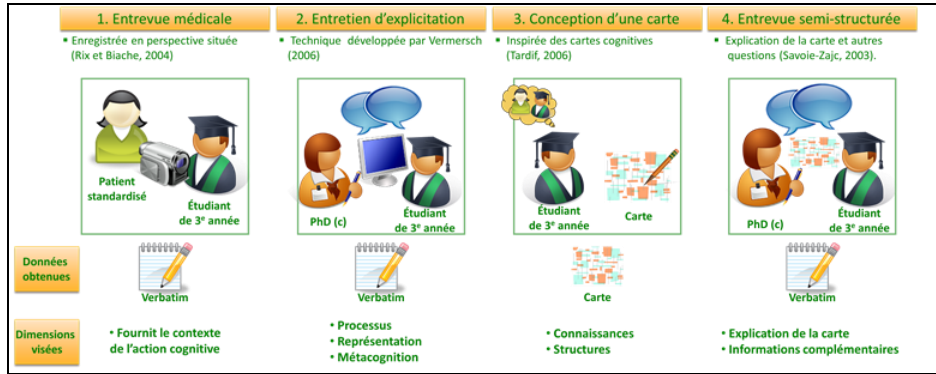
1. Entrevue médicale

• Enregistrée en perspective située (Rix et Biache, 2004)

Patient standardisé

Étudiant de 3$^e$ année

2. Entretien d'explicitation

• Technique développée par Vermersch (2006)

PhD (c)

Étudiant de 3$^e$ année

3. Conception d'une carte

• Inspirée des cartes cognitives (Tardif, 2006)

Étudiant de 3$^e$ année

Carte

4. Entrevue semi-structurée

• Explication de la carte et autres questions (Savoie-Zajc, 2003).

PhD (c)

Étudiant de 3$^e$ année

Données obtenues

Verbatim

Verbatim

Carte

Verbatim

Dimensions visées

• Fournit le contexte de l'action cognitive

• Processus
• Représentation
• Métacognition

• Connaissances
• Structures

• Explication de la carte
• Informations complémentaires